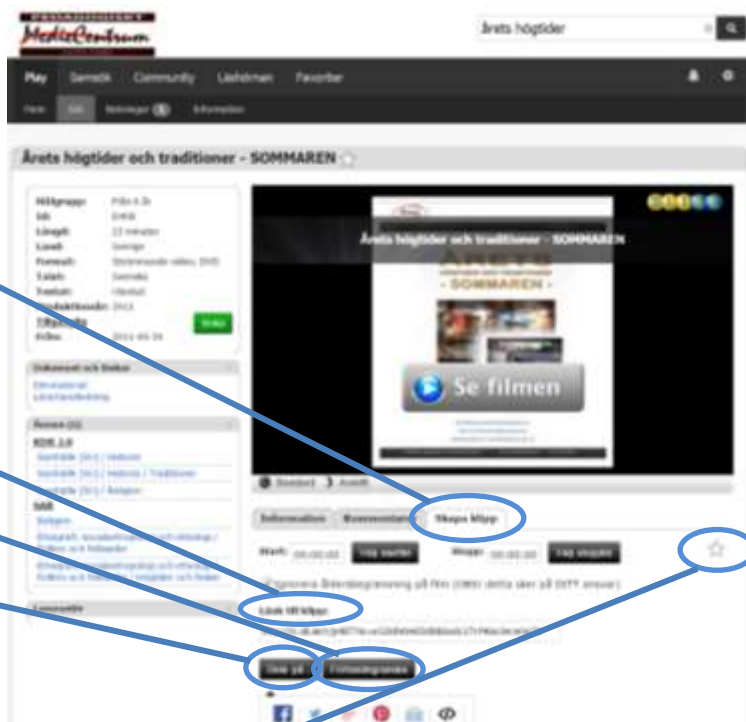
MediaCentrum

Årets högtider

Play Samhälle Community Lärlistor Favoriter

Årets högtider och traditioner - SOMMAREN

Årets högtider och traditioner - SOMMAREN

Se filmen

Information Recensioner Skapa klipp

Start: 00:00:00 Välj starttid Stopp: 00:00:00 Välj stopptid

Länk till klipp:

Dela på Forhandsgranska

Dokument och länkar

Lärarhandledning

Lgr11

Samhälle

Religion

Lektioner